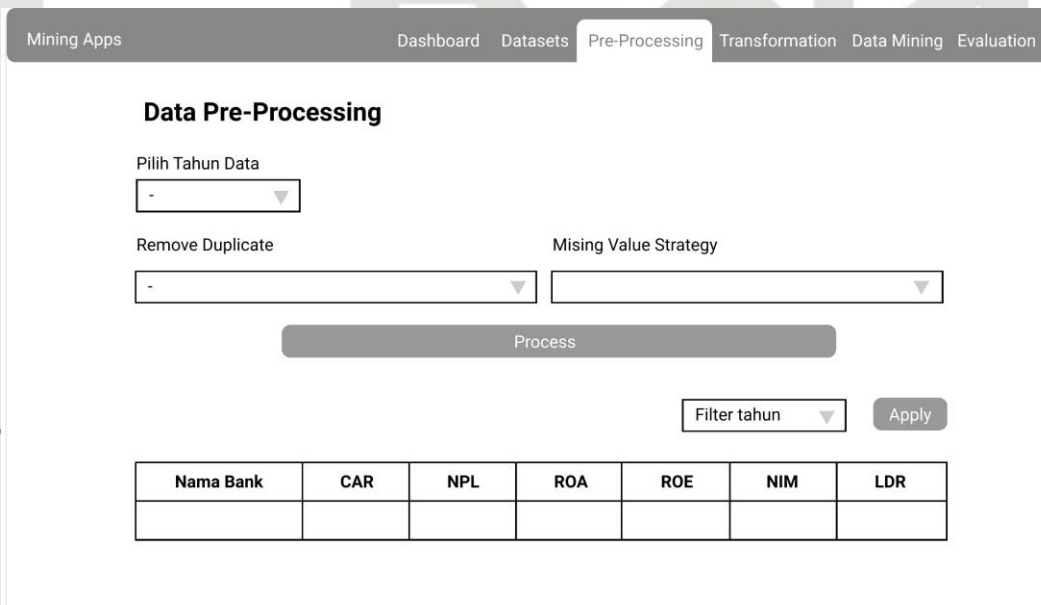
Mining Apps

Dashboard Datasets Pre-Processing Transformation Data Mining Evaluation

Data Pre-Processing

Pilih Tahun Data

-

Remove Duplicate

-

Mising Value Strategy

Process

Filter tahun

Apply

| Nama Bank | CAR | NPL | ROA | ROE | NIM | LDR |
|---|---|---|---|---|---|---|
| | | | | | | |